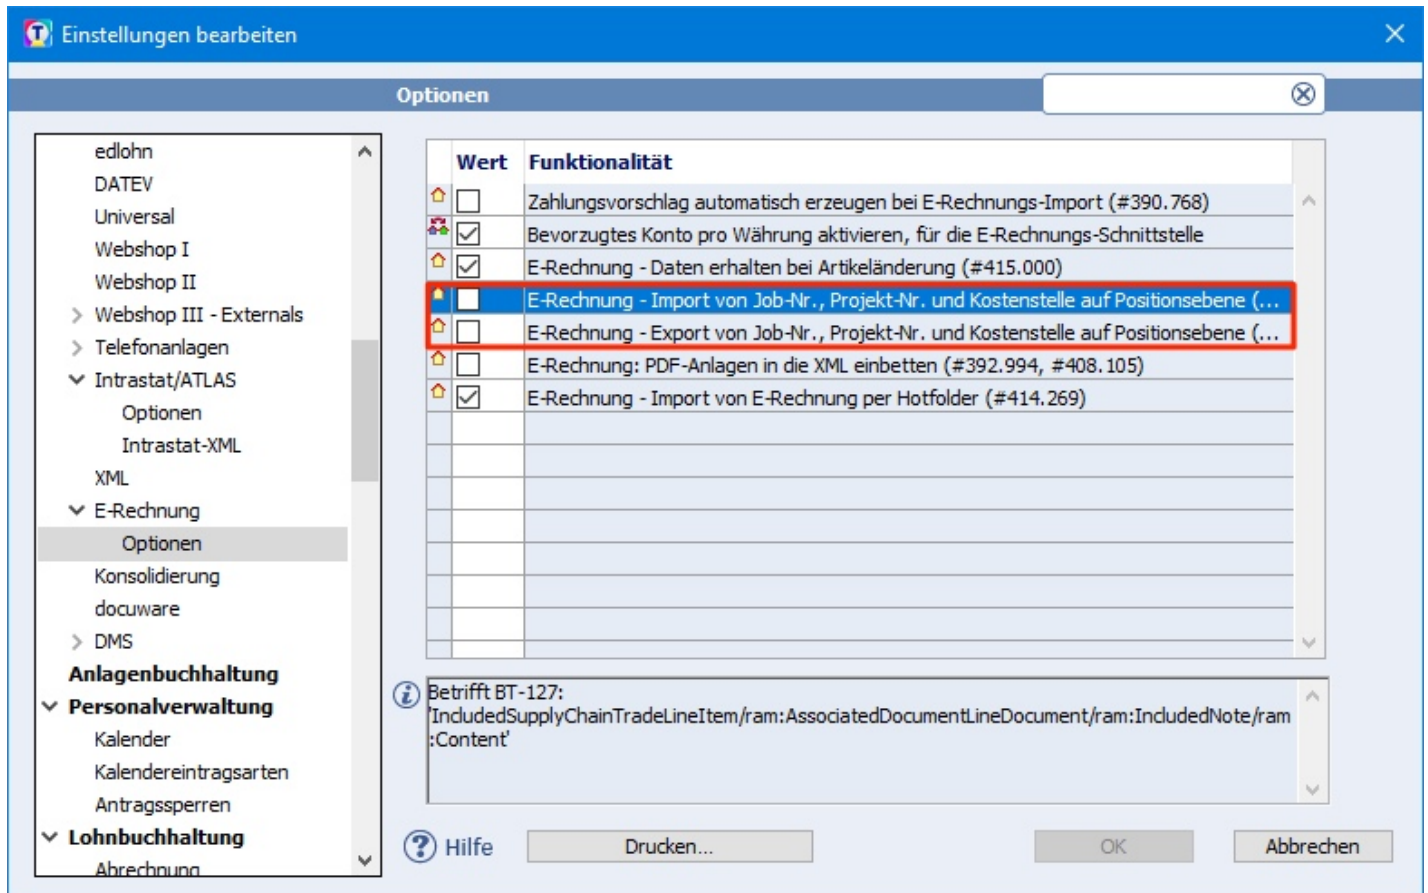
Einstellungen bearbeiten

Optionen

edlohn
DATEV
Universal
Webshop I
Webshop II
Webshop III - Externals
Telefonanlagen
Intrastat/ATLAS
Optionen
Intrastat-XML
XML
E-Rechnung
Optionen
Konsolidierung
docuware
DMS
Anlagenbuchhaltung
Personalverwaltung
Kalender
Kalendereintragsarten
Antragssperren
Lohnbuchhaltung
Abrechnung

| Wert | Funktionalität |
|---|---|
| ☐ | Zahlungsvorschlag automatisch erzeugen bei E-Rechnungs-Import (#390.768) |
| ☑ | Bevorzugtes Konto pro Währung aktivieren, für die E-Rechnungs-Schnittstelle |
| ☑ | E-Rechnung - Daten erhalten bei Artikeländerung (#415.000) |
| ☐ | E-Rechnung - Import von Job-Nr., Projekt-Nr. und Kostenstelle auf Positionsebene (... |
| ☐ | E-Rechnung - Export von Job-Nr., Projekt-Nr. und Kostenstelle auf Positionsebene (... |
| ☐ | E-Rechnung: PDF-Anlagen in die XML einbetten (#392.994, #408.105) |
| ☑ | E-Rechnung - Import von E-Rechnung per Hotfolder (#414.269) |

Betrifft BT-127:
'IncludedSupplyChainTradeLineItem/ram:AssociatedDocumentLineDocument/ram:IncludedNote/ram:Content'

Hilfe
Drucken...
OK
Abbrechen